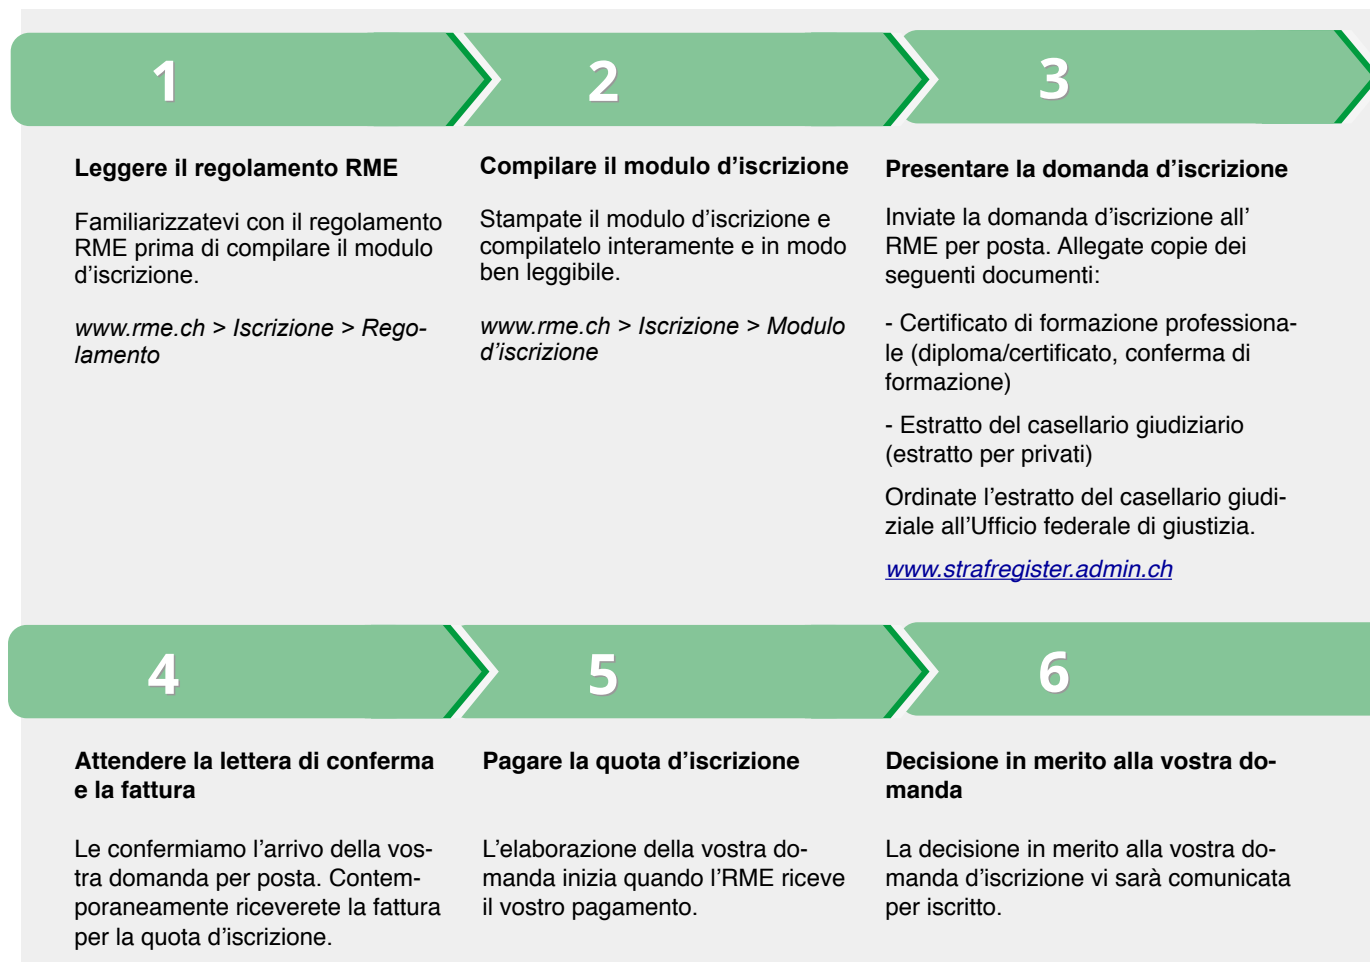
1

Leggere il regolamento RME

Familiarizzatevi con il regolamento RME prima di compilare il modulo d'iscrizione.

*www.rme.ch > Iscrizione > Regolamento*

2

Compilare il modulo d'iscrizione

Stampate il modulo d'iscrizione e compilatelo interamente e in modo ben leggibile.

*www.rme.ch > Iscrizione > Modulo d'iscrizione*

3

Presentare la domanda d'iscrizione

Inviate la domanda d'iscrizione all' RME per posta. Allegate copie dei seguenti documenti:

- Certificato di formazione professionale (diploma/certificato, conferma di formazione)

- Estratto del casellario giudiziario (estratto per privati)

Ordinate l'estratto del casellario giudiziale all'Ufficio federale di giustizia.

www.strafregister.admin.ch

4

Attendere la lettera di conferma e la fattura

Le confermiamo l'arrivo della vostra domanda per posta. Contemporaneamente riceverete la fattura per la quota d'iscrizione.

5

Pagare la quota d'iscrizione

L'elaborazione della vostra domanda inizia quando l'RME riceve il vostro pagamento.

6

Decisione in merito alla vostra domanda

La decisione in merito alla vostra domanda d'iscrizione vi sarà comunicata per iscritto.